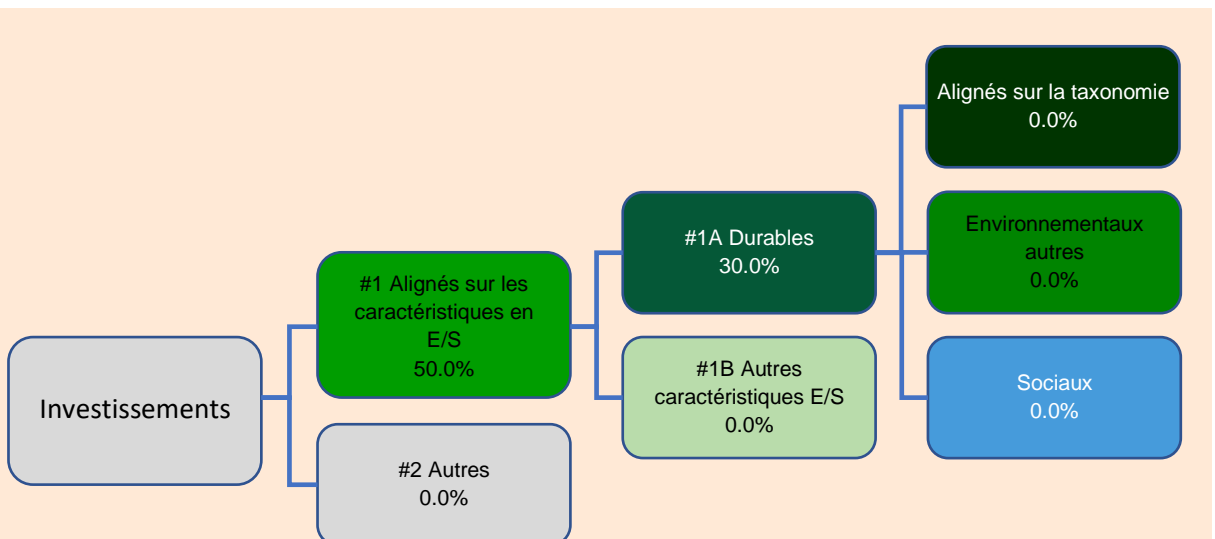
Investissements

#1 Alignés sur les caractéristiques en E/S
50.0%

#2 Autres
0.0%

#1A Durables
30.0%

#1B Autres caractéristiques E/S
0.0%

Alignés sur la taxonomie
0.0%

Environnementaux autres
0.0%

Sociaux
0.0%